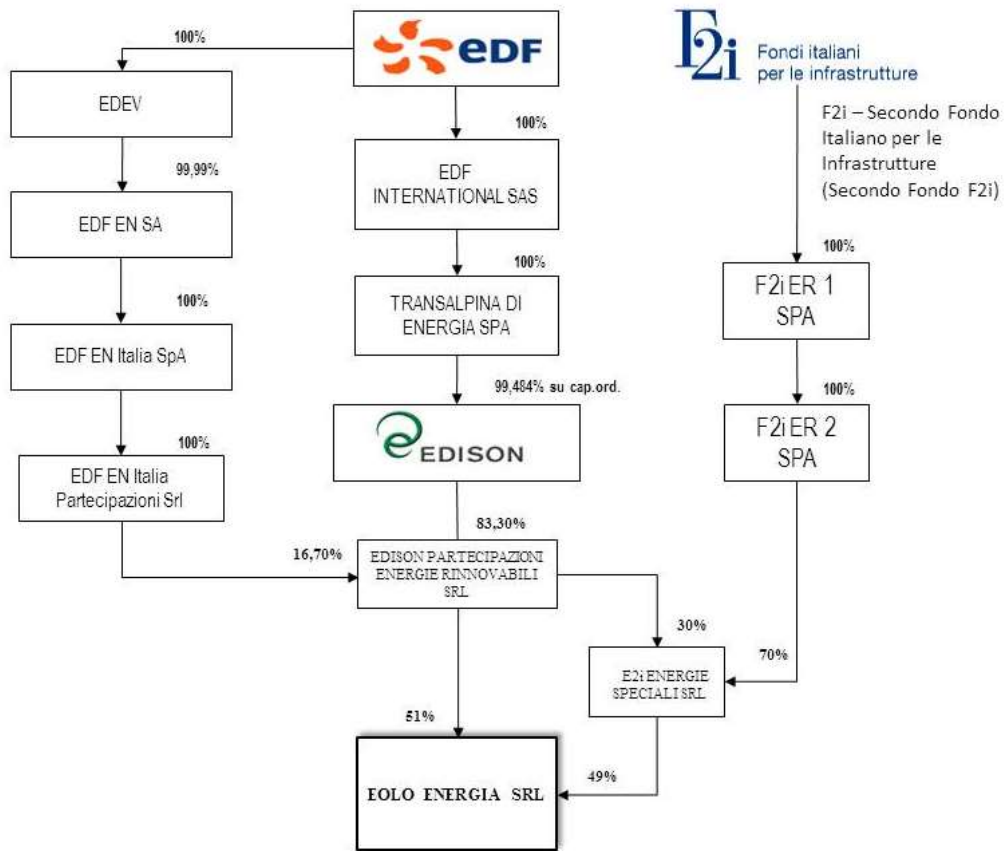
EDF

100%

EDEV

99,99%

EDF EN SA

100%

EDF EN Italia SpA

100%

EDF EN Italia Partecipazioni Srl

100%

EDF INTERNATIONAL SAS

100%

TRANSALPINA DI ENERGIA SPA

99,484% su cap.ord.

EDISON

83,30%

16,70%

EDISON PARTECIPAZIONI ENERGIE RINNOVABILI SRL

F2i Fondi italiani per le infrastrutture

F2i – Secondo Fondo Italiano per le Infrastrutture (Secondo Fondo F2i)

100%

F2i ER 1 SPA

100%

F2i ER 2 SPA

30%

70%

E2i ENERGIE SPECIALI SRL

51%

49%

EOLO ENERGIA SRL